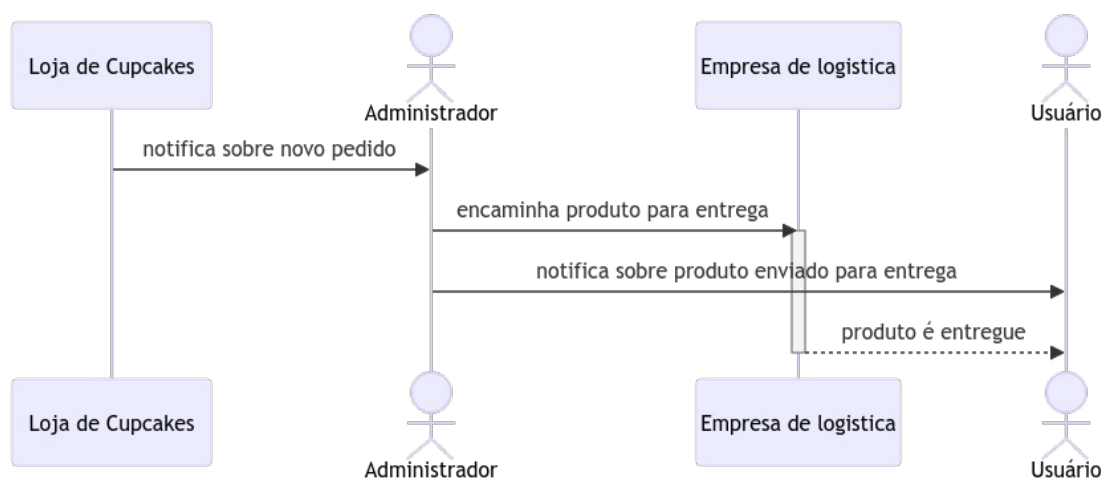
Loja de Cupcakes

Administrador

Empresa de logistica

Usuário

notifica sobre novo pedido

encaminha produto para entrega

notifica sobre produto enviado para entrega

produto é entregue

Loja de Cupcakes

Administrador

Empresa de logistica

Usuário